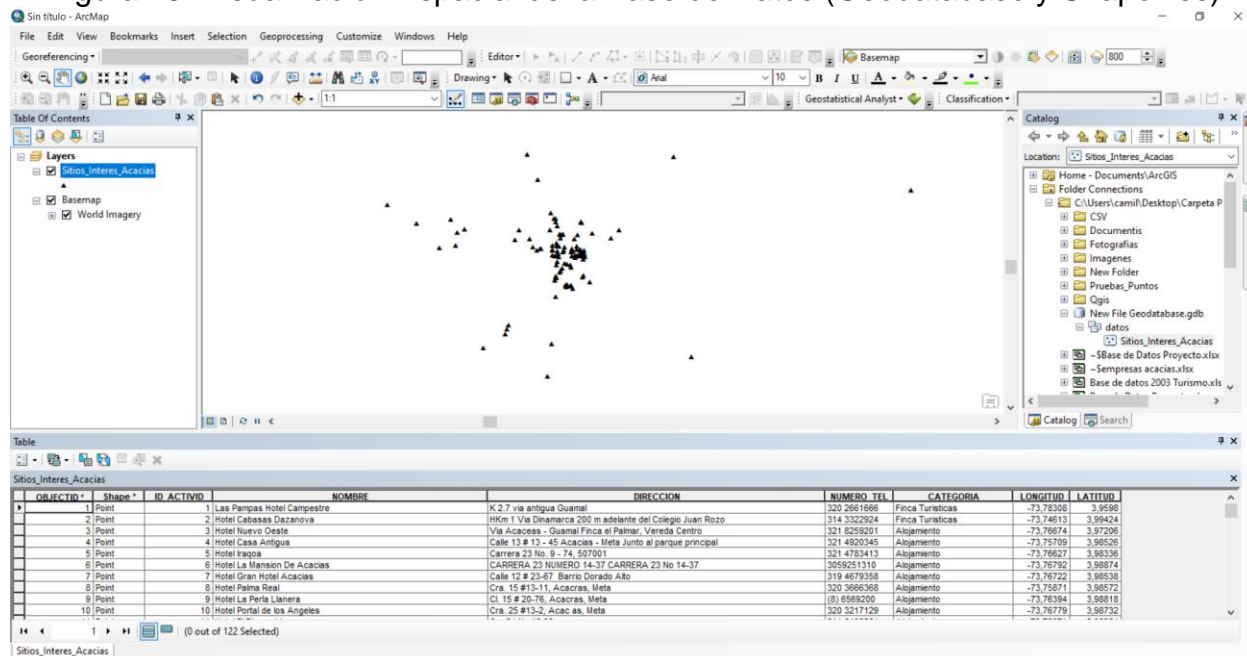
Sin título - ArcMap

File Edit View Bookmarks Insert Selection Geoprocessing Customize Windows Help

Georeferencing ▾ Editor ▾ Basemap 800

Drawing ▾ Arial 10 B I U A

1:1 Geostatistical Analyst ▾ Classification ▾

Table Of Contents

Layers
Sitios_Interes_Acacias
Basemap
World Imagery

Catalog

Location: Sitios_Interes_Acacias

Home - Documents\ArcGIS
Folder Connections
C:\Users\camil\Desktop\Carpeta P
CSV
Documents
Fotografias
Imagenes
New Folder
Pruebas_Puntos
Qgis
New File Geodatabase.gdb
datos
Sitios_Interes_Acacias
~$Base de Datos Proyecto.xlsx
~$empresas acacias.xlsx
Base de datos 2003 Turismo.xls

Catalog Search

Table

Sitios_Interes_Acacias

| OBJECTID * | Shape * | ID_ACTIVID | NOMBRE | DIRECCION | NUMERO_TEL | CATEGORIA | LONGITUD | LATITUD |
|---|---|---|---|---|---|---|---|---|
| 1 | Point | 1 | Las Pampas Hotel Campestre | K 2.7 via antigua Guamal | 320 2661666 | Finca Turisticas | -73,78308 | 3,9598 |
| 2 | Point | 2 | Hotel Cabasas Dazanova | HKm 1 Via Dinamarca 200 m adelante del Colegio Juan Rozo | 314 3322924 | Finca Turisticas | -73,74613 | 3,99424 |
| 3 | Point | 3 | Hotel Nuevo Oeste | Via Acaceas - Guamal Finca el Palmar, Vereda Centro | 321 8259201 | Alojamiento | -73,76674 | 3,97206 |
| 4 | Point | 4 | Hotel Casa Antigua | Calle 13 # 13 - 45 Acacias - Meta Junto al parque principal | 321 4920345 | Alojamiento | -73,75709 | 3,98526 |
| 5 | Point | 5 | Hotel Iragoa | Carrera 23 No. 9 - 74, 507001 | 321 4783413 | Alojamiento | -73,76627 | 3,98336 |
| 6 | Point | 6 | Hotel La Mansion De Acacias | CARRERA 23 NUMERO 14-37 CARRERA 23 No 14-37 | 3059251310 | Alojamiento | -73,76792 | 3,98874 |
| 7 | Point | 7 | Hotel Gran Hotel Acacias | Calle 12 # 23-67 Barrio Dorado Alto | 319 4679358 | Alojamiento | -73,76722 | 3,98538 |
| 8 | Point | 8 | Hotel Palma Real | Cra. 15 #13-11, Acacras, Meta | 320 3666368 | Alojamiento | -73,75871 | 3,98572 |
| 9 | Point | 9 | Hotel La Perla Llanera | Cl. 15 # 20-76, Acacras, Meta | (8) 6569200 | Alojamiento | -73,76394 | 3,98818 |
| 10 | Point | 10 | Hotel Portal de los Angeles | Cra. 25 #13-2, Acac as, Meta | 320 3217129 | Alojamiento | -73,76779 | 3,98732 |

(0 out of 122 Selected)

Sitios_Interes_Acacias